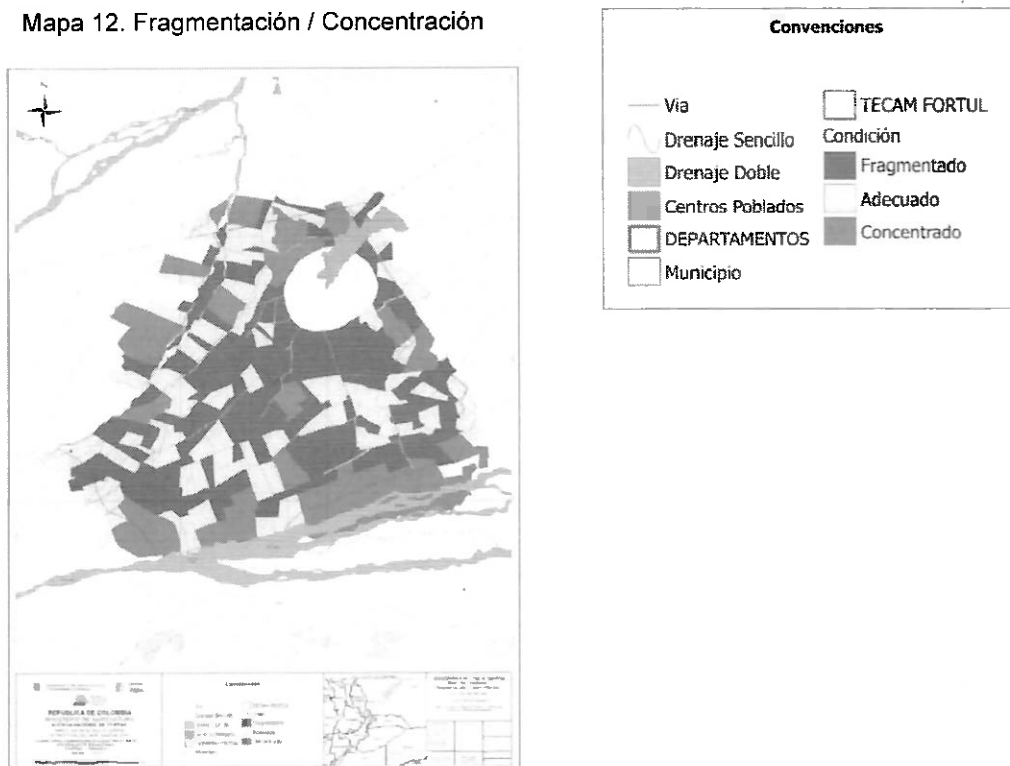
Mapa 12. Fragmentación / Concentración

Convenciones

Via
Drenaje Sencillo
Drenaje Doble
Centros Poblados
DEPARTAMENTOS
Municipio
TECAM FORTUL
Condición
Fragmentado
Adecuado
Concentrado

REPUBLICA DE COLOMBIA
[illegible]

Convenciones
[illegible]